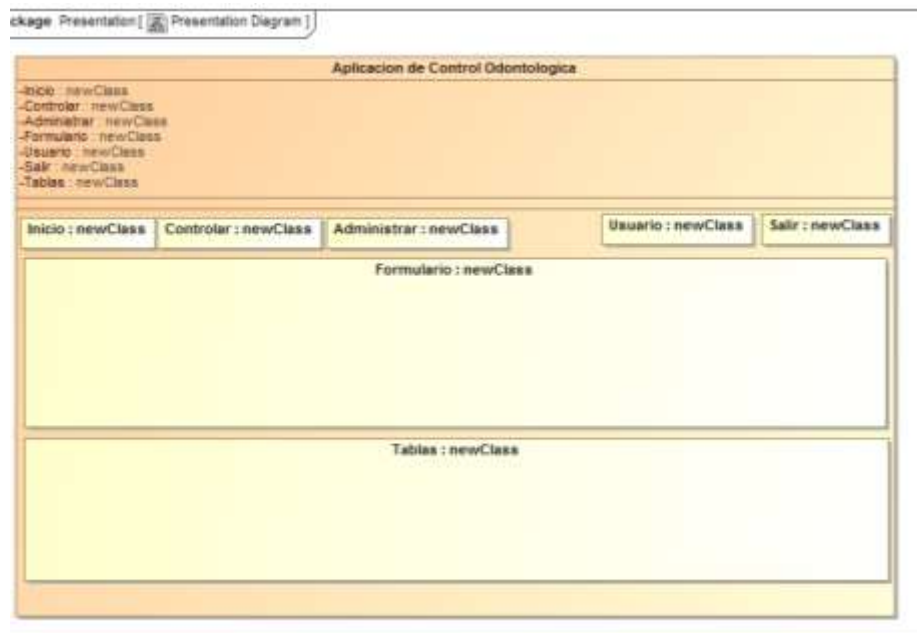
ckage Presentation [ Presentation Diagram ]

Aplicacion de Control Odontologica

-Inicio : newClass
-Controlar : newClass
-Administrar : newClass
-Formulario : newClass
-Usuario : newClass
-Salir : newClass
-Tablas : newClass

Inicio : newClass

Controlar : newClass

Administrar : newClass

Usuario : newClass

Salir : newClass

Formulario : newClass

Tablas : newClass